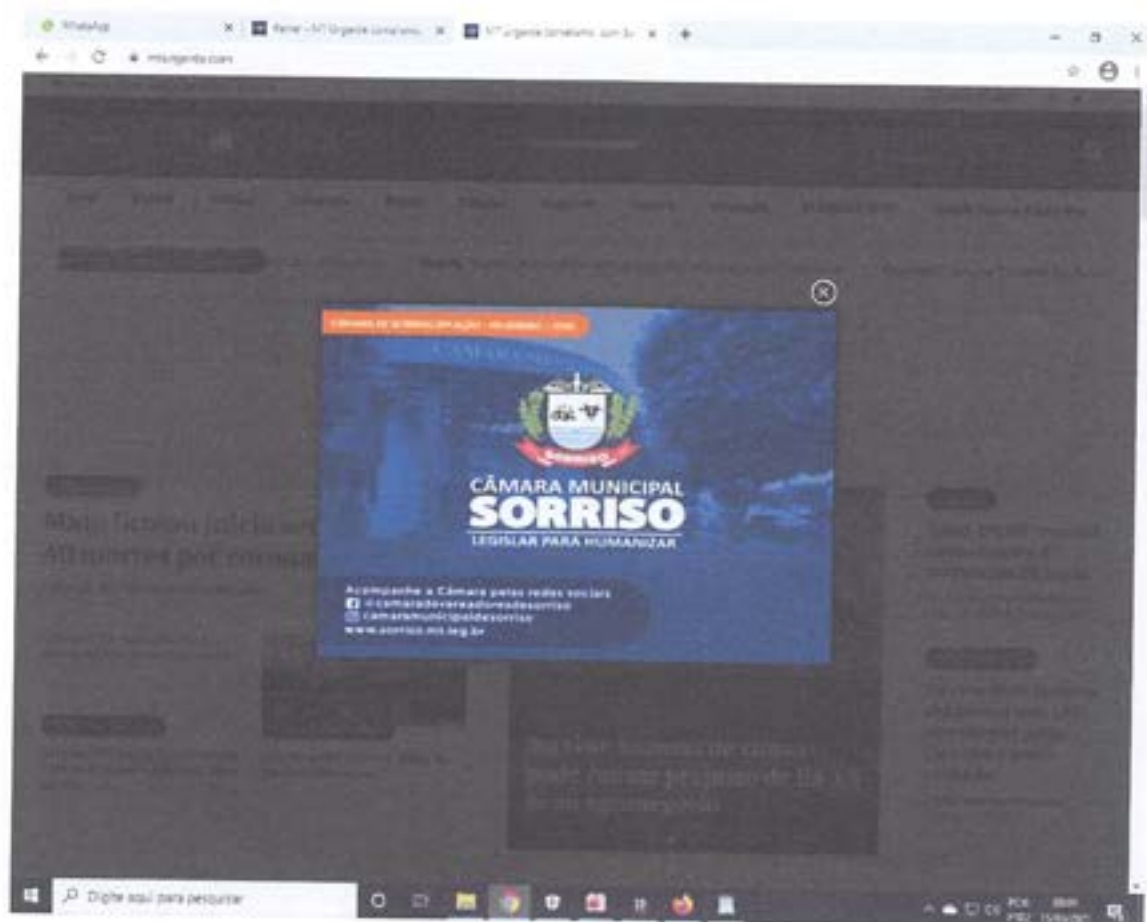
WhatsApp
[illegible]
MT Urgente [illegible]
mturgente.com

CÂMARA MUNICIPAL
SORRISO
LEGISLAR PARA HUMANIZAR

Acompanhe a Câmara pelas redes sociais
/camaradevereadoresdesorriso
camaramunicipaldesorriso
www.sorriso.mt.leg.br

Digite aqui para pesquisar